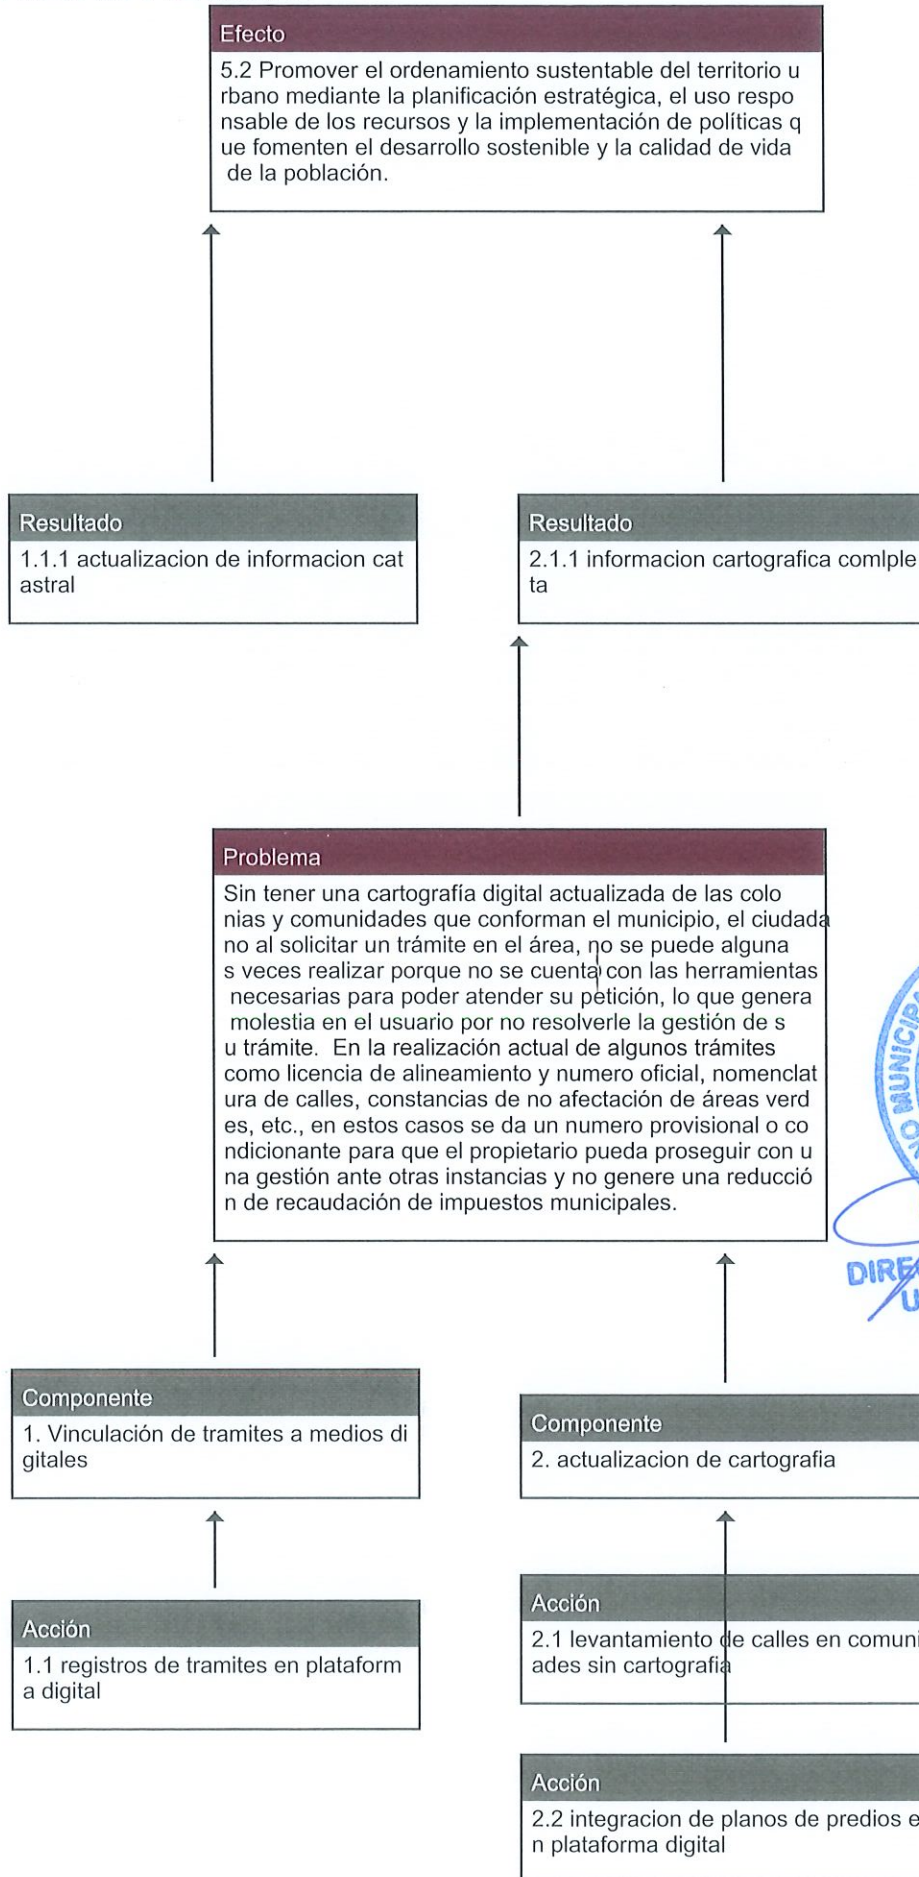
Efecto
5.2 Promover el ordenamiento sustentable del territorio urbano mediante la planificación estratégica, el uso responsable de los recursos y la implementación de políticas que fomenten el desarrollo sostenible y la calidad de vida de la población.

Resultado
1.1.1 actualizacion de informacion catastral

Resultado
2.1.1 informacion cartografica comlpleta

Problema
Sin tener una cartografía digital actualizada de las colonias y comunidades que conforman el municipio, el ciudadano al solicitar un trámite en el área, no se puede algunas veces realizar porque no se cuenta con las herramientas necesarias para poder atender su petición, lo que genera molestia en el usuario por no resolverle la gestión de su trámite. En la realización actual de algunos trámites como licencia de alineamiento y numero oficial, nomenclatura de calles, constancias de no afectación de áreas verdes, etc., en estos casos se da un numero provisional o condicionante para que el propietario pueda proseguir con una gestión ante otras instancias y no genere una reducción de recaudación de impuestos municipales.

MUNICIP
DIRE
U

Componente
1. Vinculación de tramites a medios digitales

Componente
2. actualizacion de cartografia

Acción
1.1 registros de tramites en plataforma digital

Acción
2.1 levantamiento de calles en comuni ades sin cartografia

Acción
2.2 integracion de planos de predios en plataforma digital